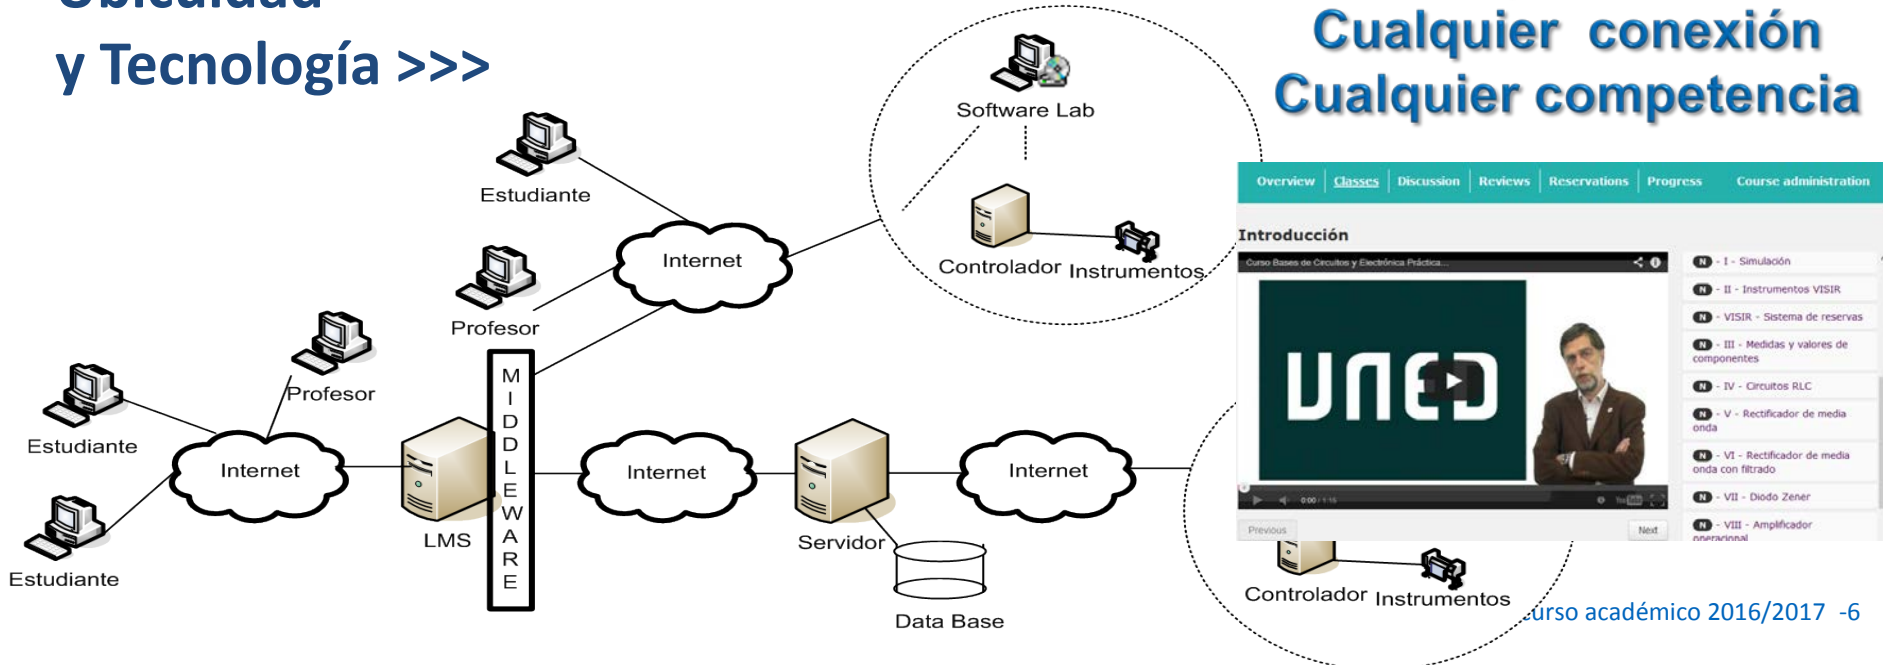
y Tecnología >>>

Cualquier conexión
Cualquier competencia

Software Lab

Estudiante

Internet

Controlador Instrumentos

Profesor

Profesor

Estudiante

Internet

LMS

MIDDLEWARE

Internet

Servidor

Internet

Estudiante

Data Base

Overview | Classes | Discussion | Reviews | Reservations | Progress | Course administration

Introducción

Curso Bases de Circuitos y Electrónica Práctica...

UNED

0:00 / 1:15

Previous

Next

N - I - Simulación
N - II - Instrumentos VISIR
N - VISIR - Sistema de reservas
N - III - Medidas y valores de componentes
N - IV - Circuitos RLC
N - V - Rectificador de media onda
N - VI - Rectificador de media onda con filtrado
N - VII - Diodo Zener
N - VIII - Amplificador operacional

Controlador Instrumentos

urso académico 2016/2017 -6